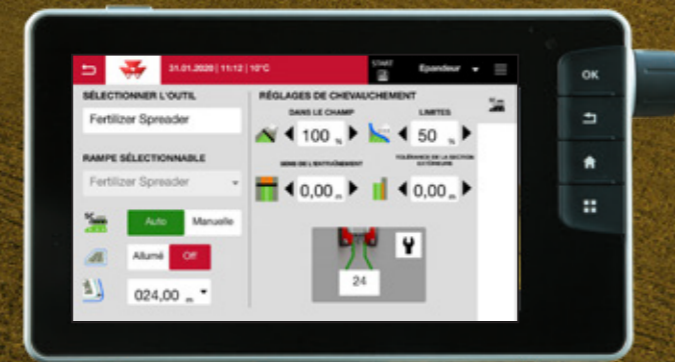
31.01.2020 | 11:12 | 10°C

START

Epandeur

SÉLECTIONNER L'OUTIL

Fertilizer Spreader

RAMPE SÉLECTIONNABLE

Fertilizer Spreader

Auto

Manuelle

Allumé

Off

024,00 m

RÉGLAGES DE CHEVAUCHEMENT

DANS LE CHAMP

100 %

LIMITES

50 %

SENS DE L'ENTRAÎNEMENT

0,00 m

TOLÉRANCE DE LA SECTION EXTÉRIEURE

0,00 m

24

OK